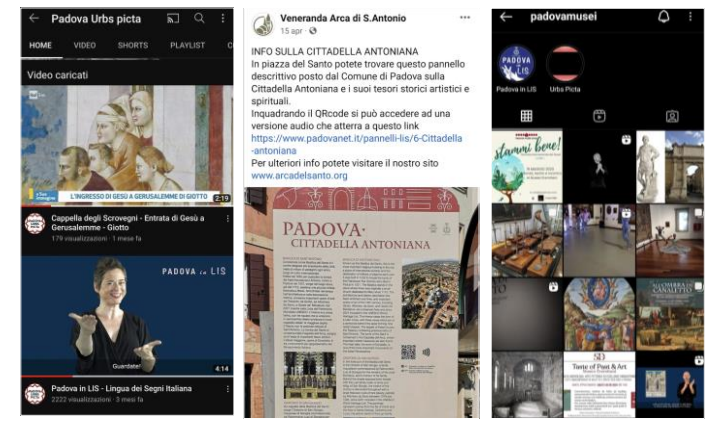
Padova Urbs picta

HOME VIDEO SHORTS PLAYLIST

Video caricati

L'INGRESSO DI GESÙ A GERUSALEMME DI GIOTTO

2:19

Cappella degli Scrovegni - Entrata di Gesù a Gerusalemme - Giotto

179 visualizzazioni · 1 mese fa

PADOVA in LIS

Guardate!

4:14

Padova in LIS - Lingua dei Segni Italiana

2222 visualizzazioni · 3 mesi fa

Veneranda Arca di S.Antonio

15 apr ·

INFO SULLA CITTADELLA ANTONIANA

In piazza del Santo potete trovare questo pannello descrittivo posto dal Comune di Padova sulla Cittadella Antoniana e i suoi tesori storici artistici e spirituali.

Inquadrando il QRcode si può accedere ad una versione audio che atterra a questo link

https://www.padovanet.it/pannelli-lis/6-Cittadella-antoniana

Per ulteriori info potete visitare il nostro sito

www.arcadelsanto.org

PADOVA
CITTADELLA ANTONIANA

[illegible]

padovamusei

Padova in LIS

Urbs Picta

stammi bene!

Taste of Past & Art